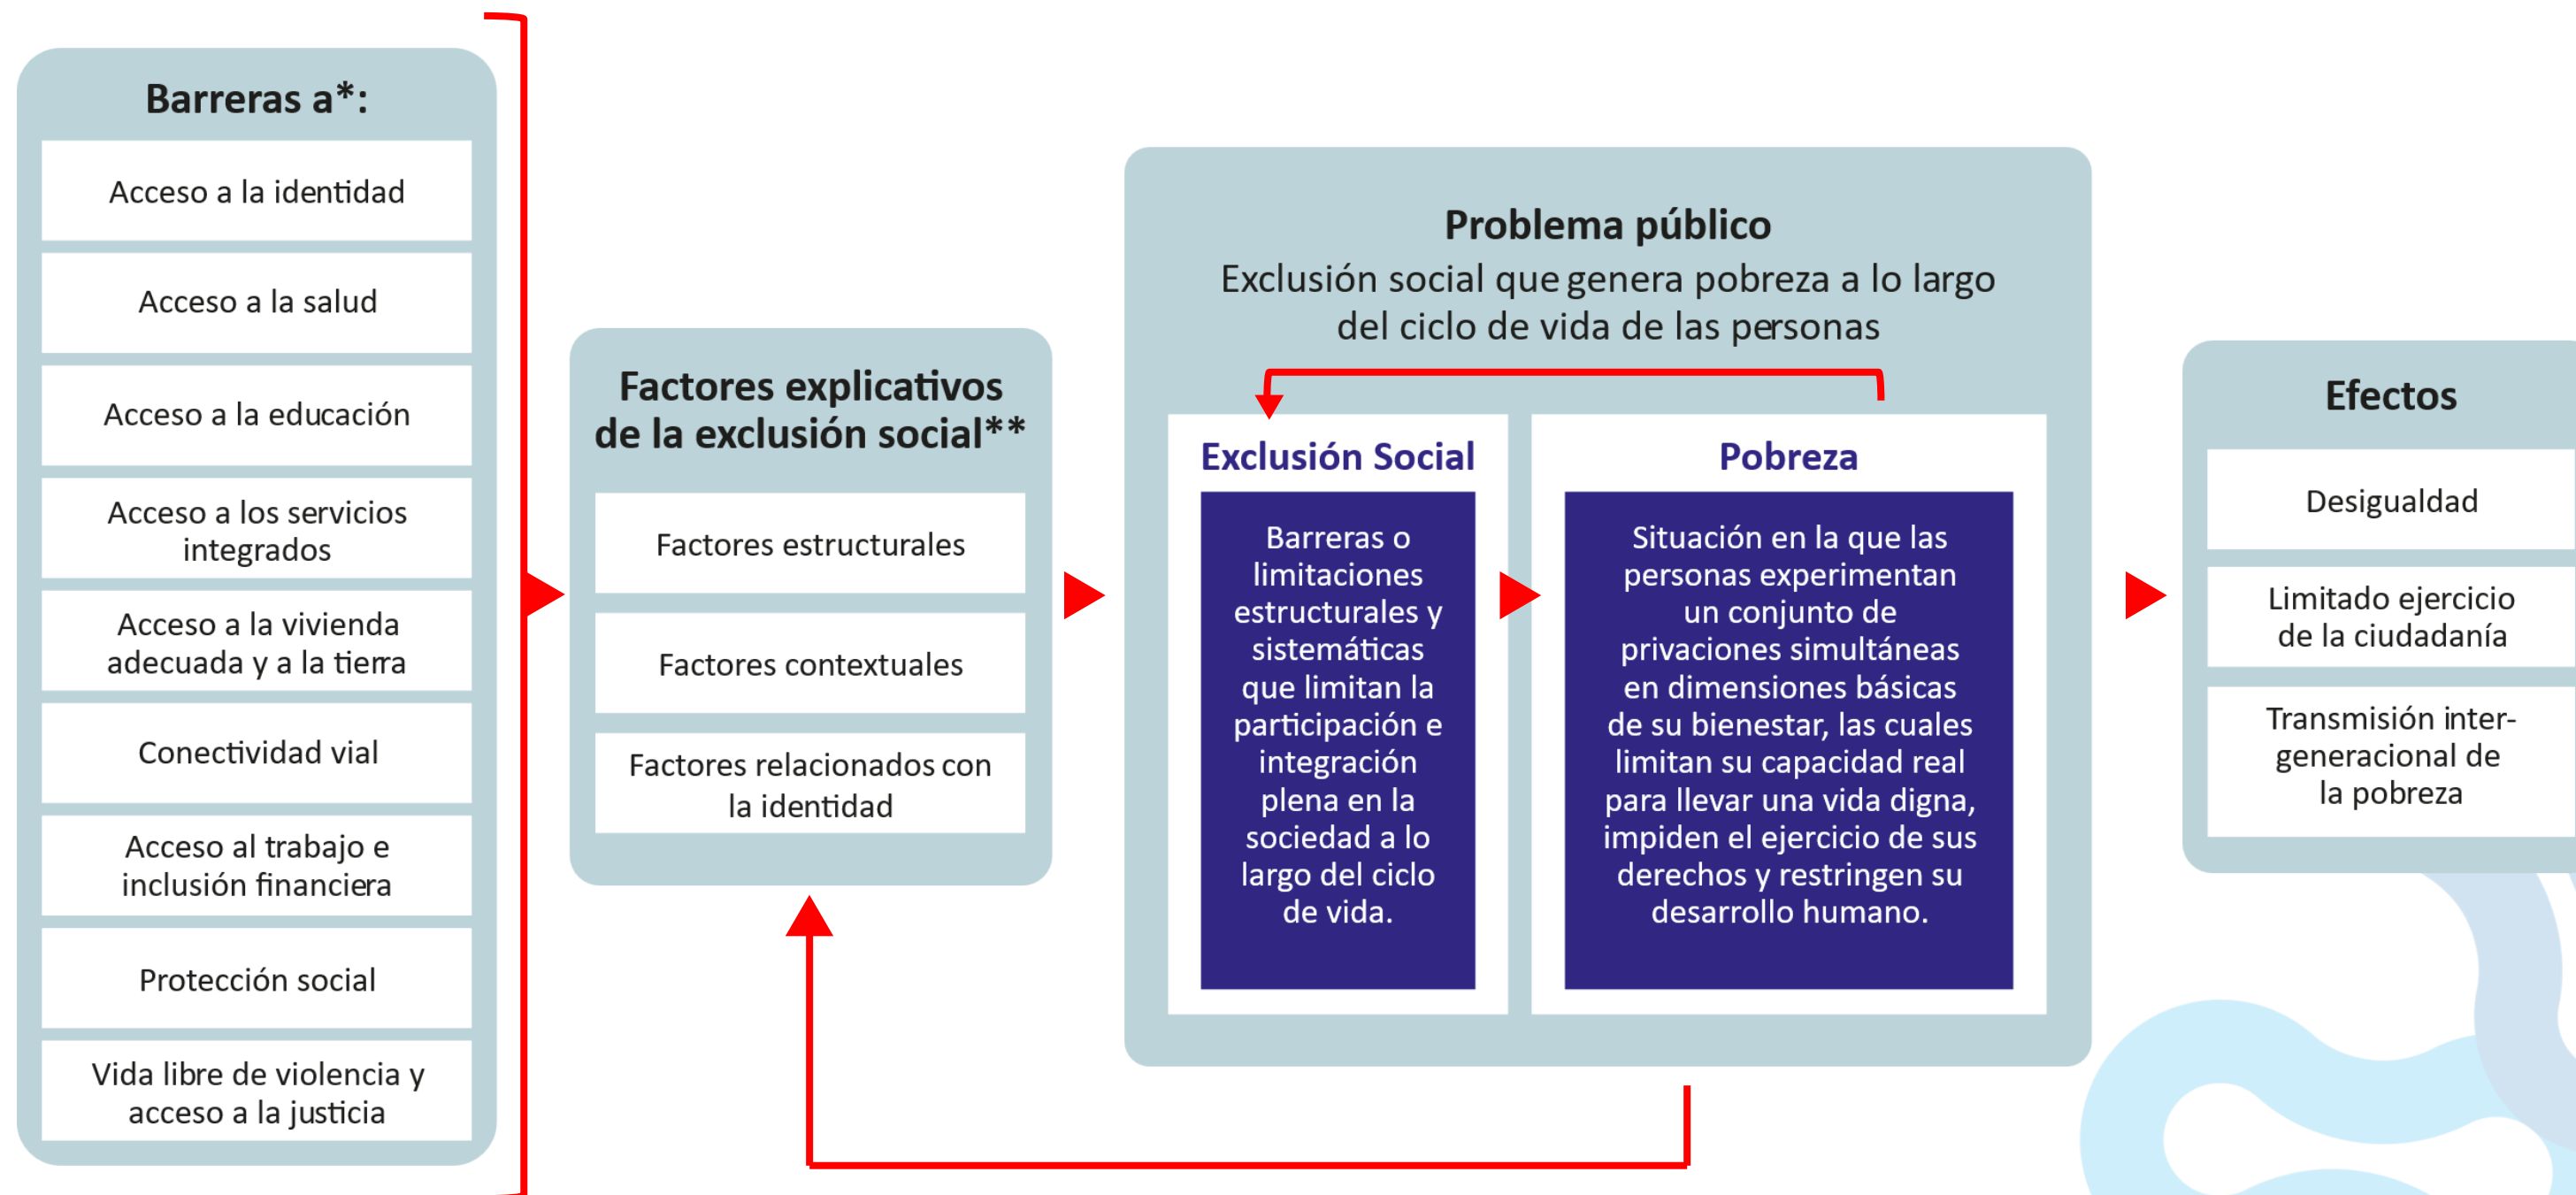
Barreras a*:

Acceso a la identidad

Acceso a la salud

Acceso a la educación

Acceso a los servicios integrados

Acceso a la vivienda adecuada y a la tierra

Conectividad vial

Acceso al trabajo e inclusión financiera

Protección social

Vida libre de violencia y acceso a la justicia

Factores explicativos de la exclusión social**

Factores estructurales

Factores contextuales

Factores relacionados con la identidad

Problema público
Exclusión social que genera pobreza a lo largo del ciclo de vida de las personas

Exclusión Social

Barreras o limitaciones estructurales y sistemáticas que limitan la participación e integración plena en la sociedad a lo largo del ciclo de vida.

Pobreza

Situación en la que las personas experimentan un conjunto de privaciones simultáneas en dimensiones básicas de su bienestar, las cuales limitan su capacidad real para llevar una vida digna, impiden el ejercicio de sus derechos y restringen su desarrollo humano.

Efectos

Desigualdad

Limitado ejercicio de la ciudadanía

Transmisión intergeneracional de la pobreza